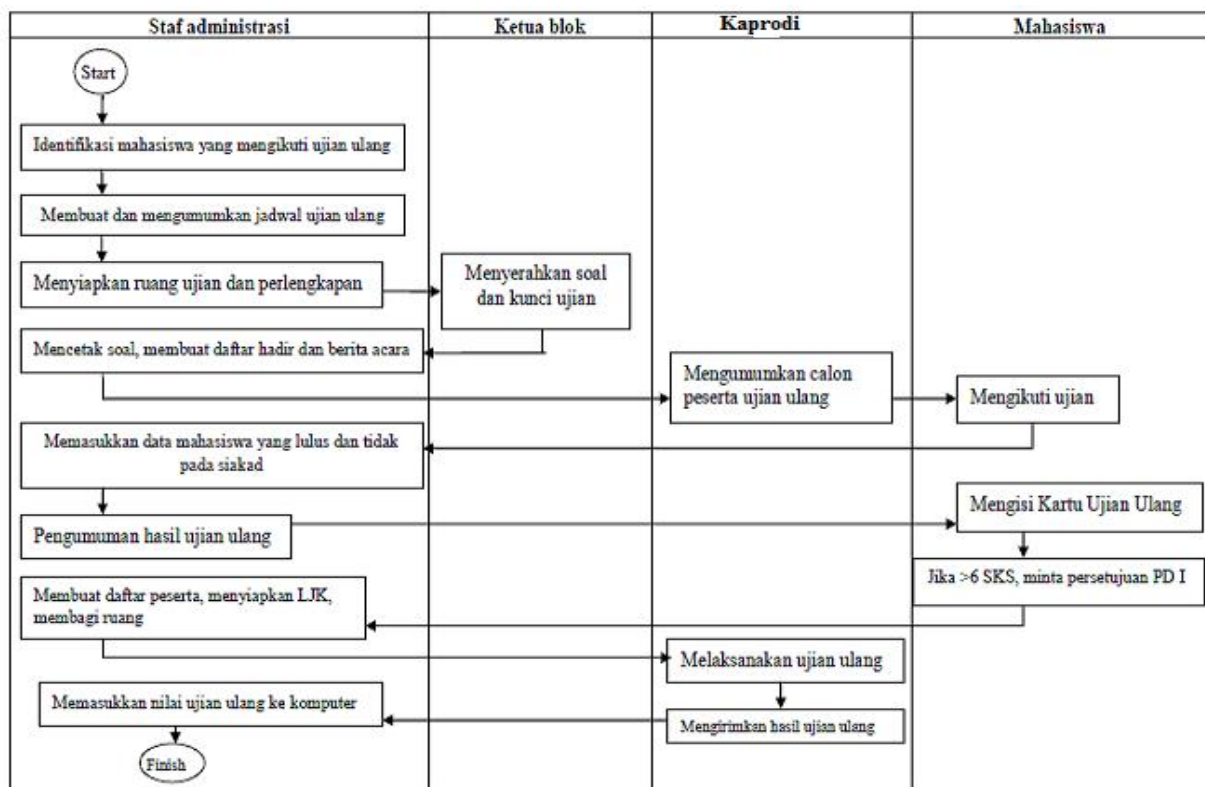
| Staf administrasi | Ketua blok | Kaprodi | Mahasiswa |
|---|---|---|---|

Start

Identifikasi mahasiswa yang mengikuti ujian ulang

Membuat dan mengumumkan jadwal ujian ulang

Menyiapkan ruang ujian dan perlengkapan

Menyerahkan soal dan kunci ujian

Mencetak soal, membuat daftar hadir dan berita acara

Mengumumkan calon peserta ujian ulang

Mengikuti ujian

Memasukkan data mahasiswa yang lulus dan tidak pada siakad

Mengisi Kartu Ujian Ulang

Pengumuman hasil ujian ulang

Jika >6 SKS, minta persetujuan PD I

Membuat daftar peserta, menyiapkan LJK, membagi ruang

Melaksanakan ujian ulang

Memasukkan nilai ujian ulang ke komputer

Mengirimkan hasil ujian ulang

Finish